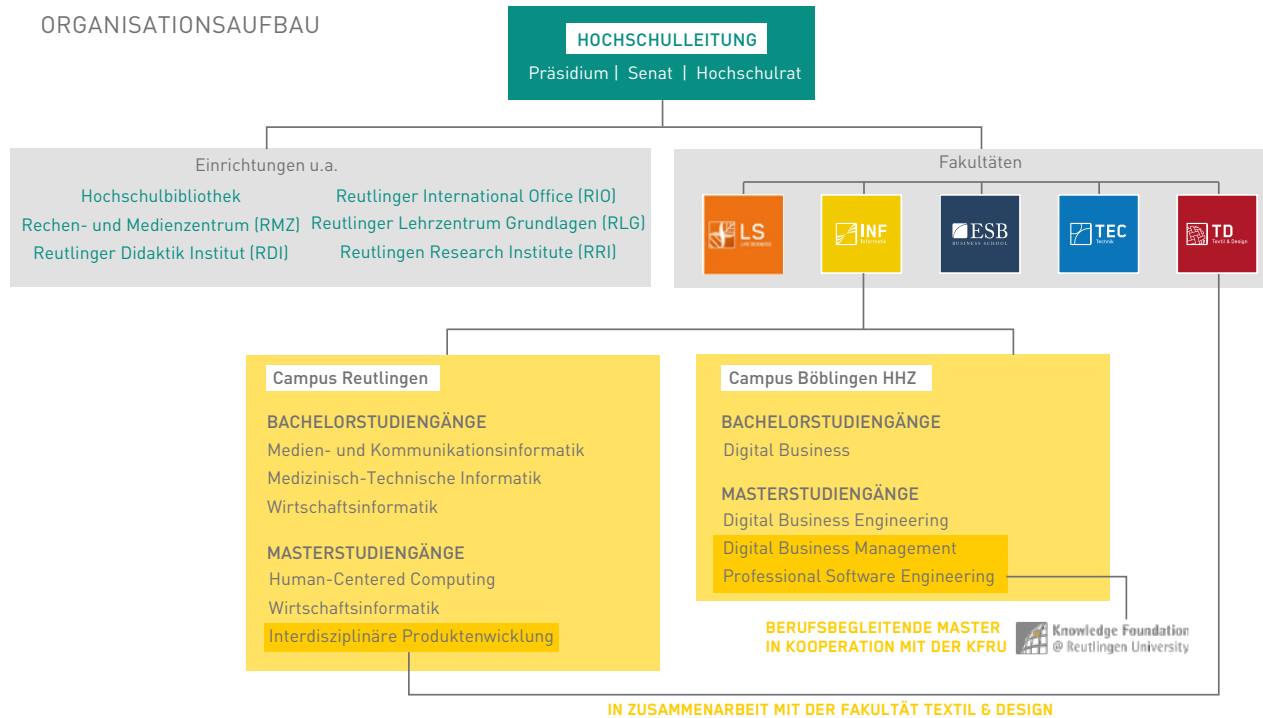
ORGANISATIONSAUFBAU

HOCHSCHULLEITUNG
Präsidium | Senat | Hochschulrat

Einrichtungen u.a.
Hochschulbibliothek
Rechen- und Medienzentrum (RMZ)
Reutlinger Didaktik Institut (RDI)
Reutlinger International Office (RIO)
Reutlinger Lehrzentrum Grundlagen (RLG)
Reutlingen Research Institute (RRI)

Fakultäten
LS Life Sciences
INF Informatik
ESB Business School
TEC Technik
TD Textil & Design

Campus Reutlingen
BACHELORSTUDIENGÄNGE
Medien- und Kommunikationsinformatik
Medizinisch-Technische Informatik
Wirtschaftsinformatik
MASTERSTUDIENGÄNGE
Human-Centered Computing
Wirtschaftsinformatik
Interdisziplinäre Produktenwicklung

Campus Böblingen HHZ
BACHELORSTUDIENGÄNGE
Digital Business
MASTERSTUDIENGÄNGE
Digital Business Engineering
Digital Business Management
Professional Software Engineering

BERUFSBEGLEITENDE MASTER
IN KOOPERATION MIT DER KFRU
Knowledge Foundation @ Reutlingen University

IN ZUSAMMENARBEIT MIT DER FAKULTÄT TEXTIL & DESIGN